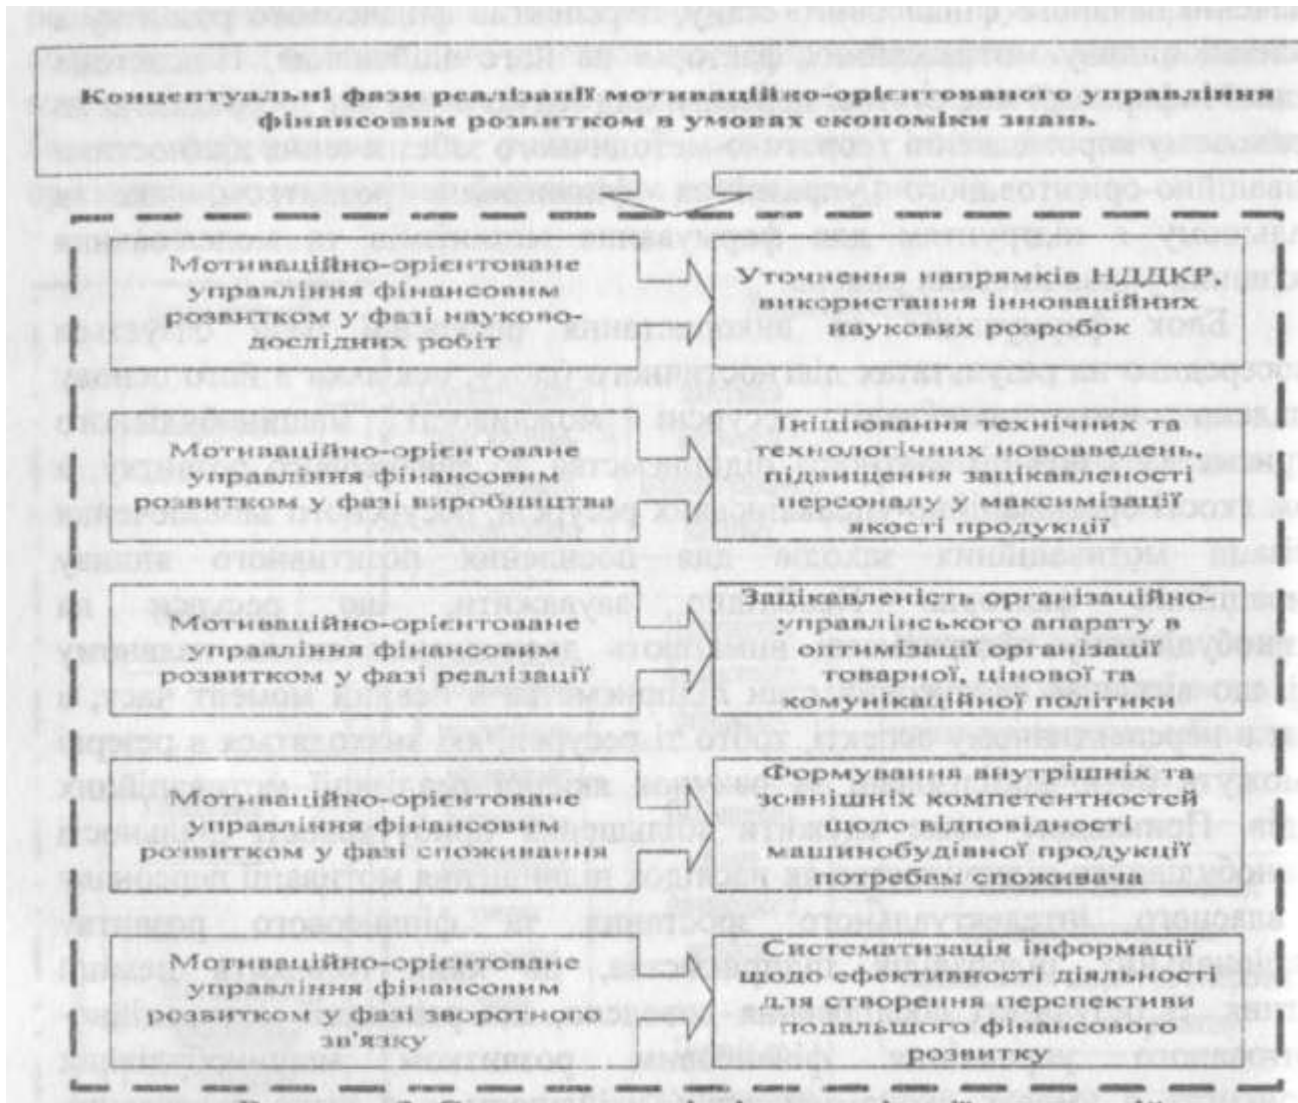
Концептуальні фази реалізації мотиваційно-орієнтованого управління фінансовим розвитком в умовах економіки знань.

Мотиваційно-орієнтоване управління фінансовим розвитком у фазі науково-дослідних робіт

Уточнення напрямків НДДКР, використання інноваційних наукових розробок

Мотиваційно-орієнтоване управління фінансовим розвитком у фазі виробництва

Ініціювання технічних та технологічних нововведень, підвищення зацікавленості персоналу у максимізації якості продукції

Мотиваційно-орієнтоване управління фінансовим розвитком у фазі реалізації

Зацікавленість організаційно-управлінського апарату в оптимізації організації товарної, цінової та комунікаційної політики

Мотиваційно-орієнтоване управління фінансовим розвитком у фазі споживання

Формування внутрішніх та зовнішніх компетентностей щодо відповідності машинобудівної продукції потребам споживача

Мотиваційно-орієнтоване управління фінансовим розвитком у фазі зворотного зв'язку

Систематизація інформації щодо ефективності діяльності для створення перспективи подальшого фінансового розвитку